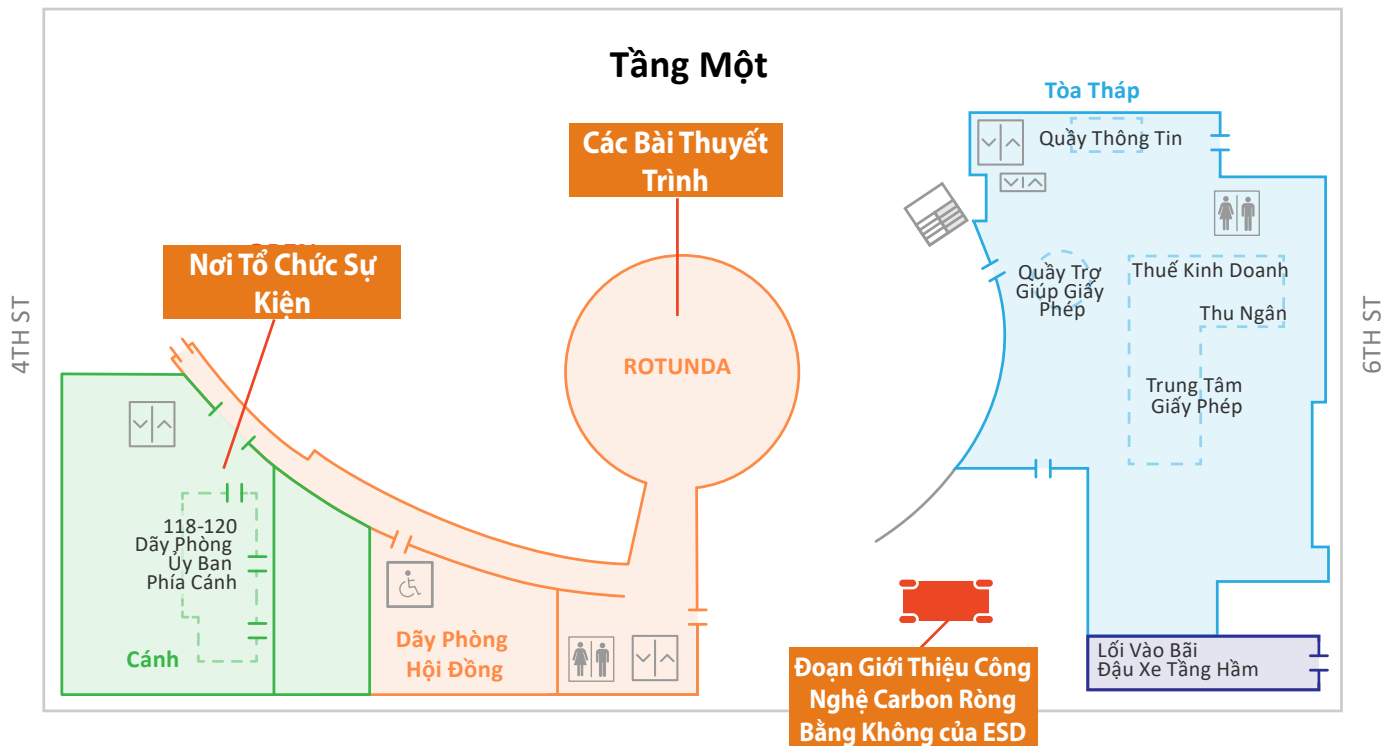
Tầng Một

Tòa Tháp

Quầy Thông Tin

Các Bài Thuyết Trình

Nơi Tổ Chức Sự Kiện

4TH ST

6TH ST

ROTUNDA

Quầy Trợ Giúp Giấy Phép

Thuế Kinh Doanh

Thu Ngân

Trung Tâm Giấy Phép

118-120 Dãy Phòng Ủy Ban Phía Cánh

Cánh

Dãy Phòng Hội Đồng

Lối Vào Bãi Đậu Xe Tầng Hầm

Đoạn Giới Thiệu Công Nghệ Carbon Ròng Bằng Không của ESD